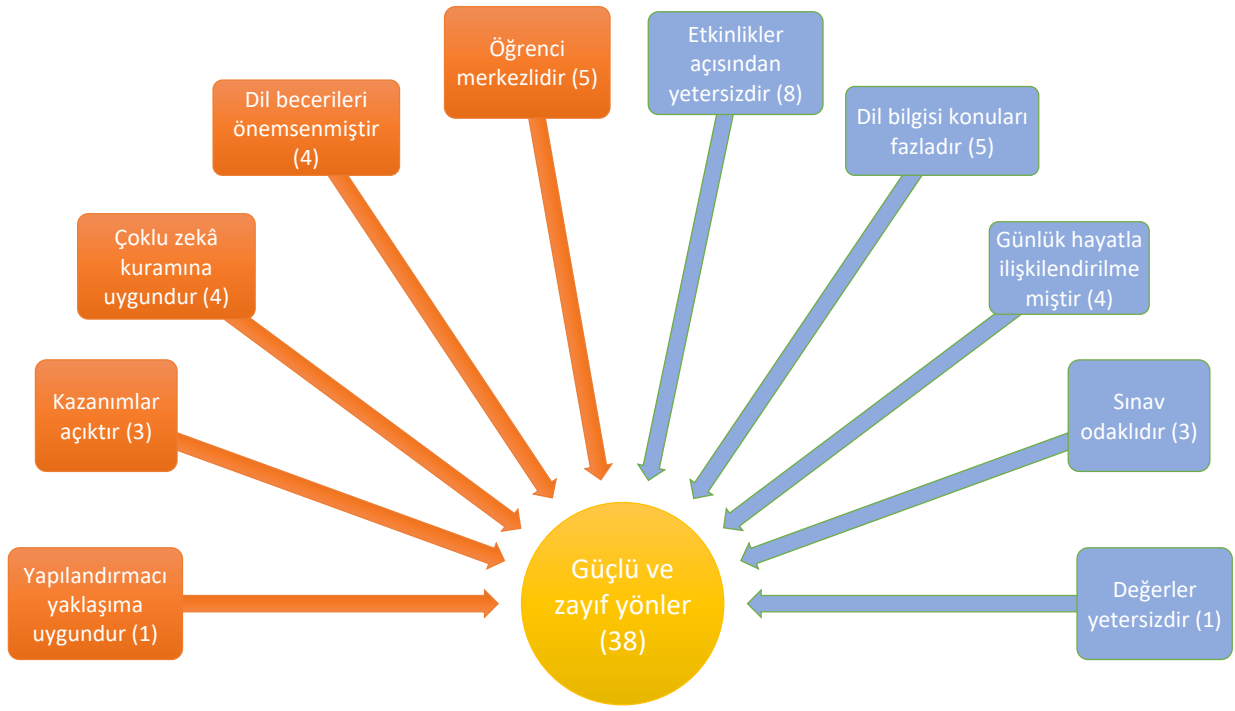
Öğrenci merkezlidir (5)

Etkinlikler açısından yetersizdir (8)

Dil becerileri önemsenmiştir (4)

Dil bilgisi konuları fazladır (5)

Çoklu zekâ kuramına uygundur (4)

Günlük hayatla ilişkilendirilmemiştir (4)

Kazanımlar açıktır (3)

Sınav odaklıdır (3)

Yapılandırmacı yaklaşıma uygundur (1)

Güçlü ve zayıf yönler (38)

Değerler yetersizdir (1)